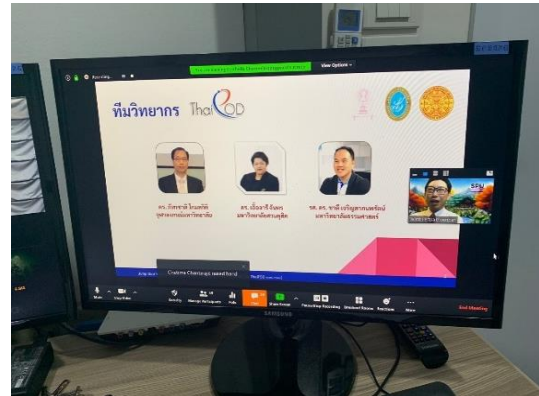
View Options

ทีมวิทยากร ThaiROD

ดร. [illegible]
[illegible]

ดร. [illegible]
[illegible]

รศ. ดร. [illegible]
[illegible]

SIPU

Mute Stop Video Security Manage Participants Polls Chat Share Screen Pause/Stop Recording Breakout Rooms Reactions More End Meeting

SAMSUNG